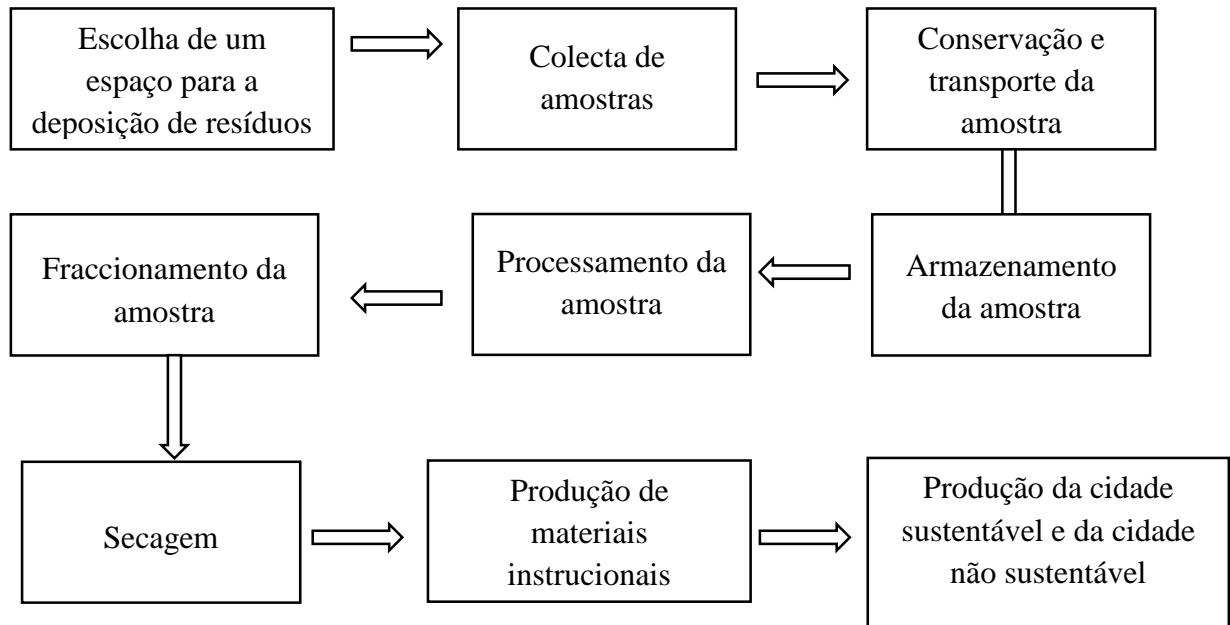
Escolha de um espaço para a deposição de resíduos

Colecta de amostras

Conservação e transporte da amostra

Armazenamento da amostra

Processamento da amostra

Fraccionamento da amostra

Secagem

Produção de materiais instrucionais

Produção da cidade sustentável e da cidade não sustentável